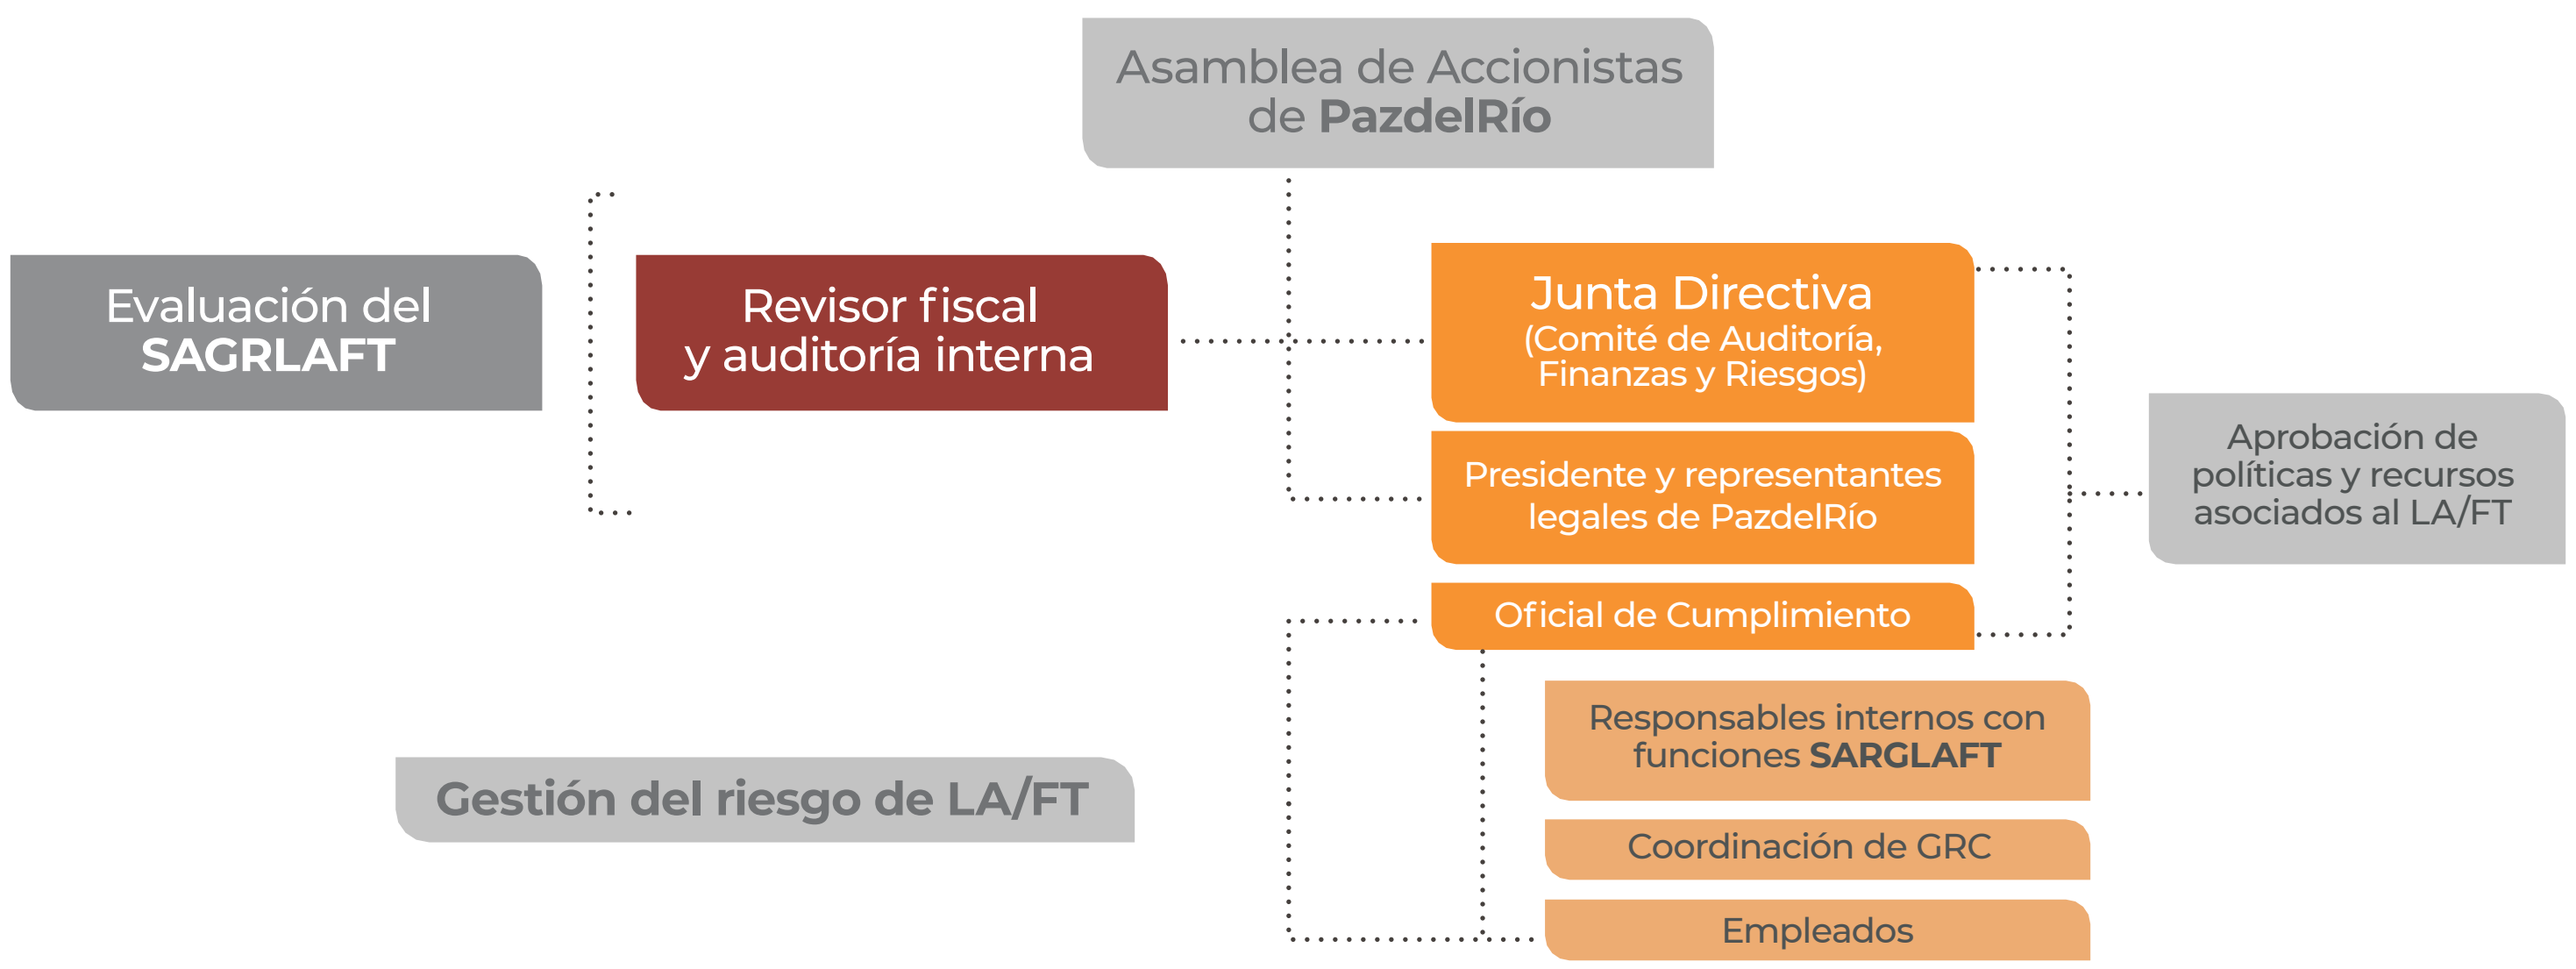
Asamblea de Accionistas de **PazdelRío**

Evaluación del **SAGRLAFT**

Revisor fiscal y auditoría interna

Junta Directiva
(Comité de Auditoría, Finanzas y Riesgos)

Presidente y representantes legales de PazdelRío

Oficial de Cumplimiento

Aprobación de políticas y recursos asociados al LA/FT

Responsables internos con funciones **SARGLAFT**

Coordinación de GRC

Empleados

**Gestión del riesgo de LA/FT**